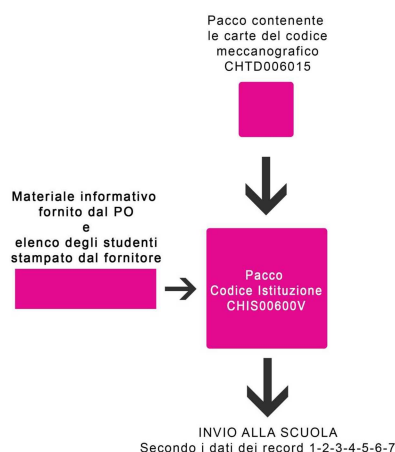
Pacco contenente
le carte del codice
meccanografico
CHTD006015

Materiale informativo
fornito dal PO
e
elenco degli studenti
stampato dal fornitore

Pacco
Codice Istituzione
CHIS00600V

INVIO ALLA SCUOLA
Secondo i dati dei record 1-2-3-4-5-6-7